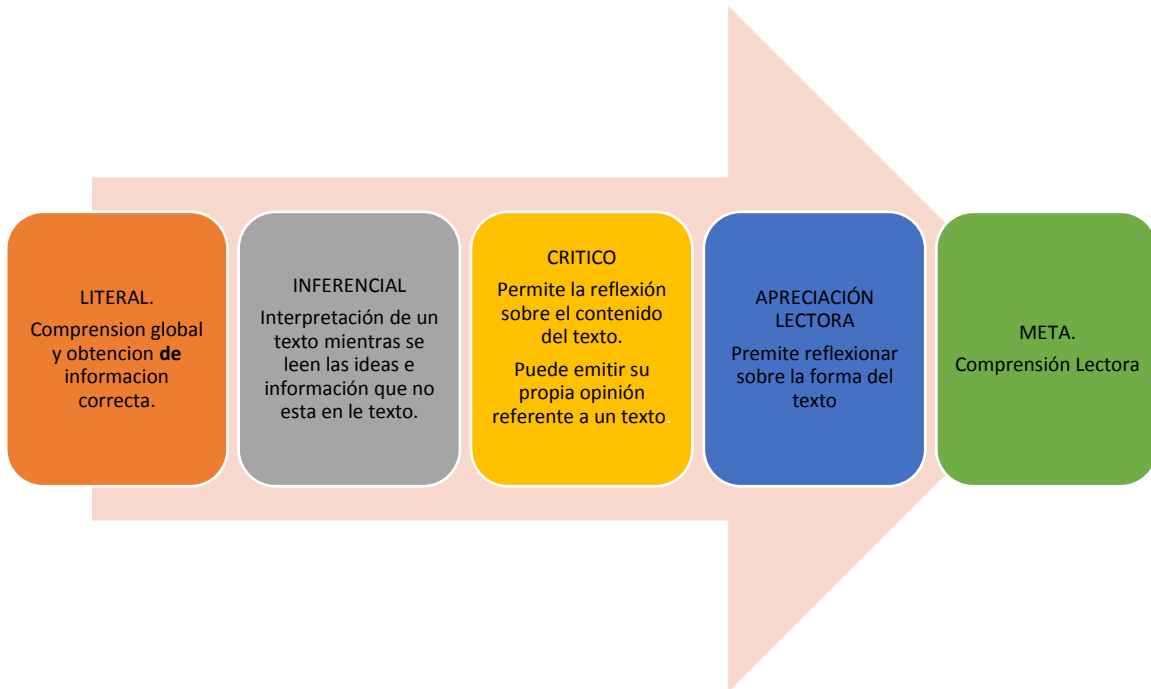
LITERAL.

Comprension global y obtencion **de** informacion correcta.

INFERENCIAL

Interpretación de un texto mientras se leen las ideas e información que no esta en le texto.

CRITICO

Permite la reflexión sobre el contenido del texto.

Puede emitir su propia opinión referente a un texto.

APRECIACIÓN LECTORA

Premite reflexionar sobre la forma del texto

META.

Comprensión Lectora